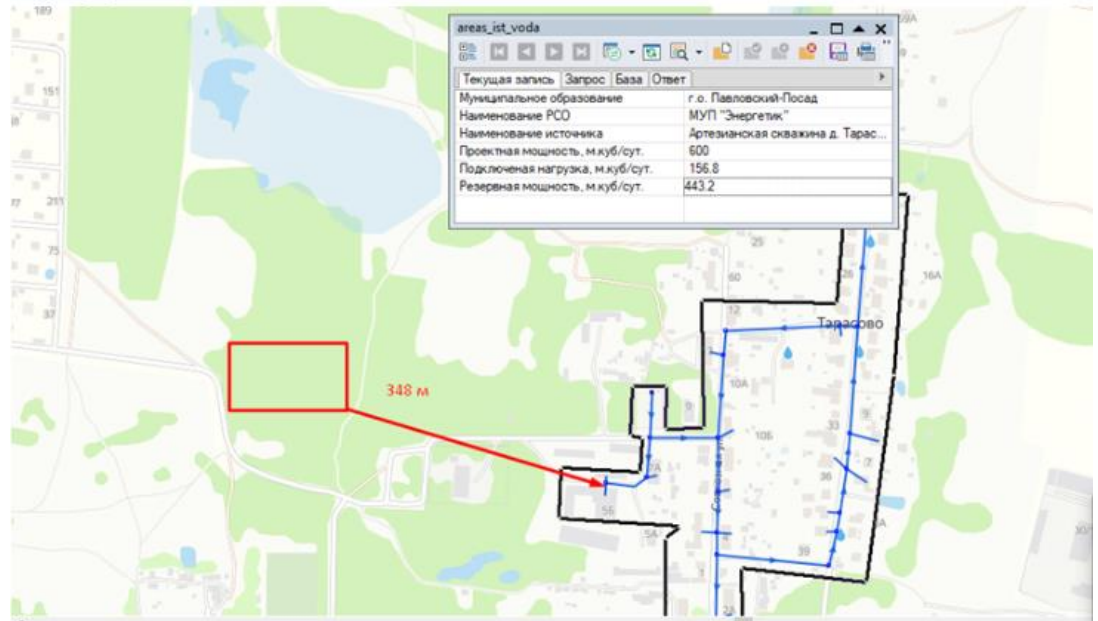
189

areas_ist_voda

Текущая запись | Запрос | База | Ответ

| | |
|---|---|
| Муниципальное образование | г.о. Павловский-Посад |
| Наименование РСО | МУП "Энергетик" |
| Наименование источника | Артезианская скважина д. Тарас... |
| Проектная мощность, м.куб/сут. | 600 |
| Подключеная нагрузка, м.куб/сут. | 156.8 |
| Резервная мощность, м.куб/сут. | 443.2 |

151

211

75

37

25

60

16А

12

Тарасово

348 м

10А

9

10б

33

7

36

56

5А

39

22